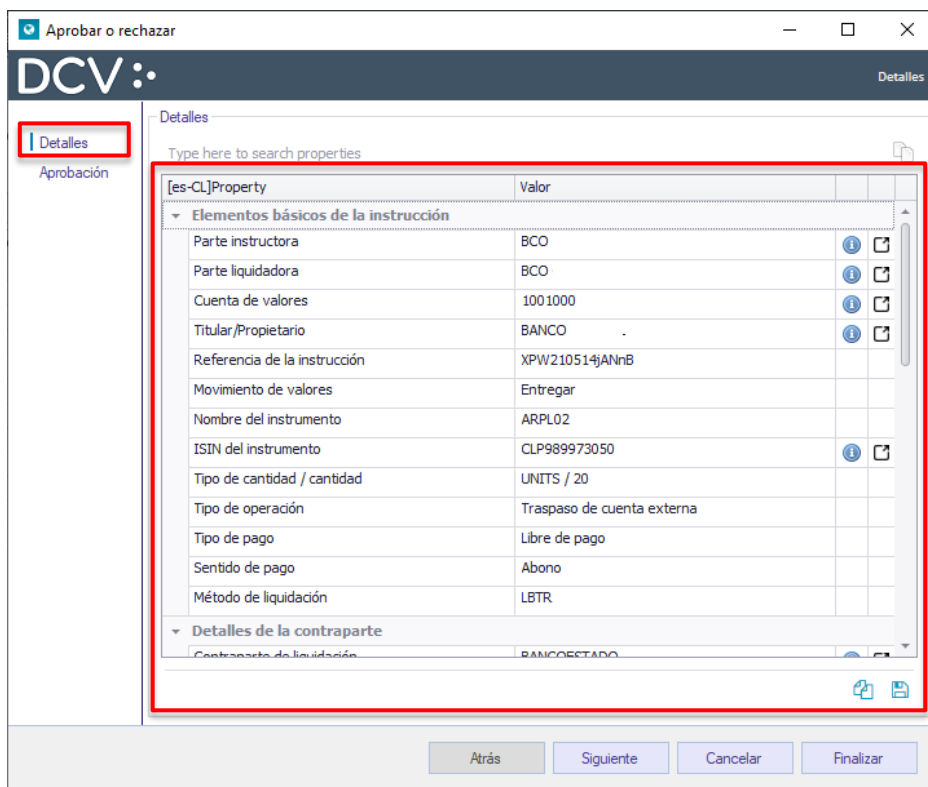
Aprobar o rechazar

DCV

Detalles

Detalles
Aprobación

Detalles

Type here to search properties

| [es-CL]Property | Valor |
|---|---|
| Elementos básicos de la instrucción | |
| Parte instructora | BCO |
| Parte liquidadora | BCO |
| Cuenta de valores | 1001000 |
| Titular/Propietario | BANCO |
| Referencia de la instrucción | XPW210514jANnB |
| Movimiento de valores | Entregar |
| Nombre del instrumento | ARPL02 |
| ISIN del instrumento | CLP989973050 |
| Tipo de cantidad / cantidad | UNITS / 20 |
| Tipo de operación | Traspaso de cuenta externa |
| Tipo de pago | Libre de pago |
| Sentido de pago | Abono |
| Método de liquidación | LBTR |
| Detalles de la contraparte | |
| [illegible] | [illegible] |

Atrás | Siguiente | Cancelar | Finalizar